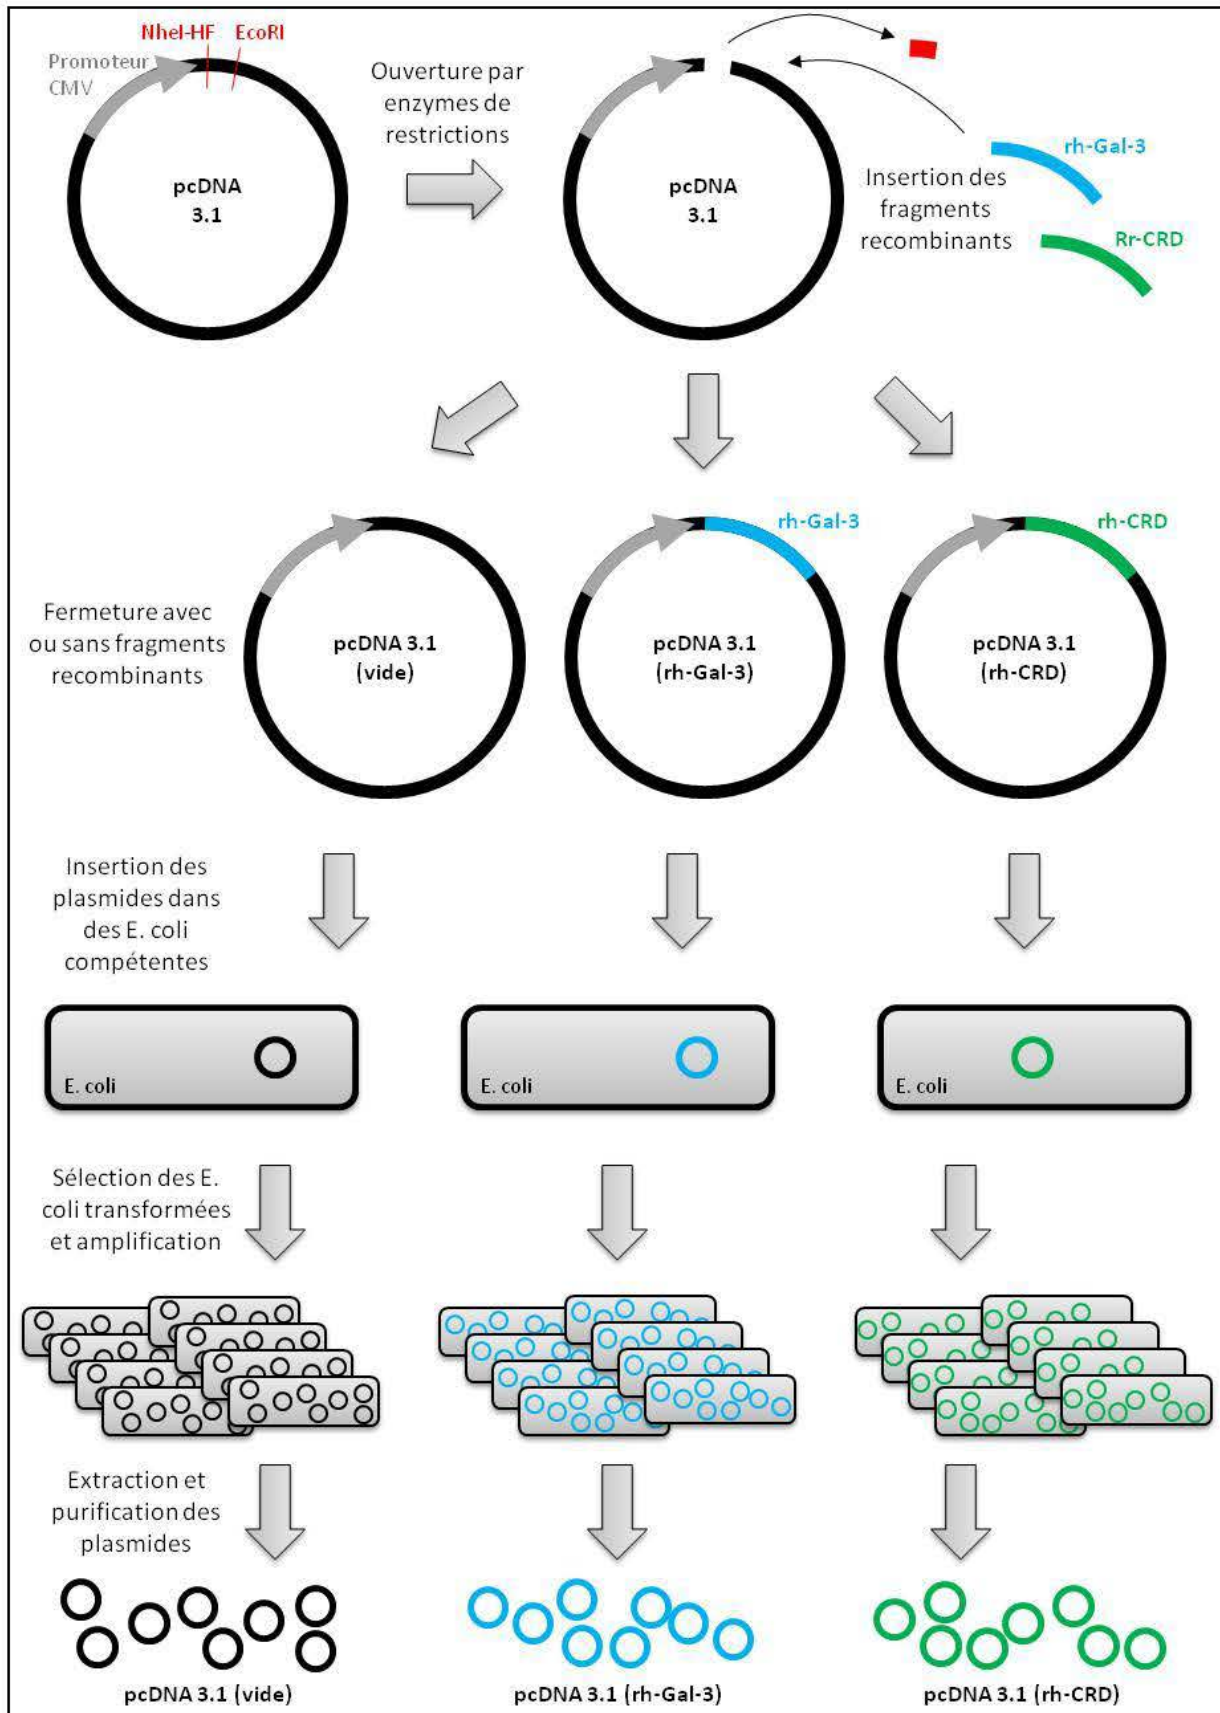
NheI-HF EcoRI

Promoteur CMV

pcDNA 3.1

Ouverture par enzymes de restrictions

pcDNA 3.1

rh-Gal-3

Insertion des fragments recombinants

Rr-CRD

rh-Gal-3

rh-CRD

Fermeture avec ou sans fragments recombinants

pcDNA 3.1 (vide)

pcDNA 3.1 (rh-Gal-3)

pcDNA 3.1 (rh-CRD)

Insertion des plasmides dans des E. coli compétentes

E. coli

E. coli

E. coli

Sélection des E. coli transformées et amplification

Extraction et purification des plasmides

pcDNA 3.1 (vide)

pcDNA 3.1 (rh-Gal-3)

pcDNA 3.1 (rh-CRD)